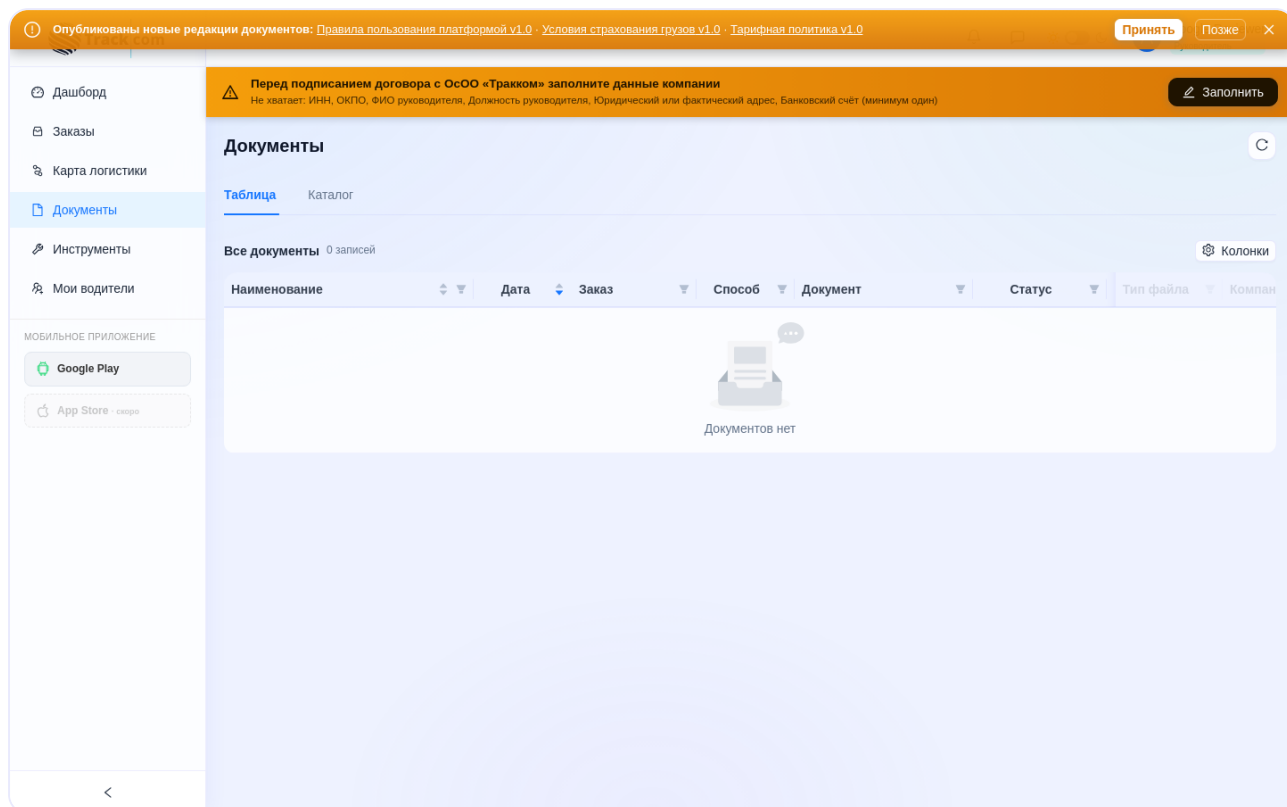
Опубликованы новые редакции документов: Правила пользования платформой v1.0 · Условия страхования грузов v1.0 · Тарифная политика v1.0

Принять Позже ×

Дашборд
Заказы
Карта логистики
Документы
Инструменты
Мои водители

МОБИЛЬНОЕ ПРИЛОЖЕНИЕ
Google Play
App Store · скоро

Перед подписанием договора с ОсОО «Трakком» заполните данные компании
Не хватает: ИНН, ОКПО, ФИО руководителя, Должность руководителя, Юридический или фактический адрес, Банковский счёт (минимум один)

Заполнить

Документы

Таблица Каталог

Все документы 0 записей

Колонки

| Наименование | Дата | Заказ | Способ | Документ | Статус | Тип файла | Компан |
|---|---|---|---|---|---|---|---|

Документов нет